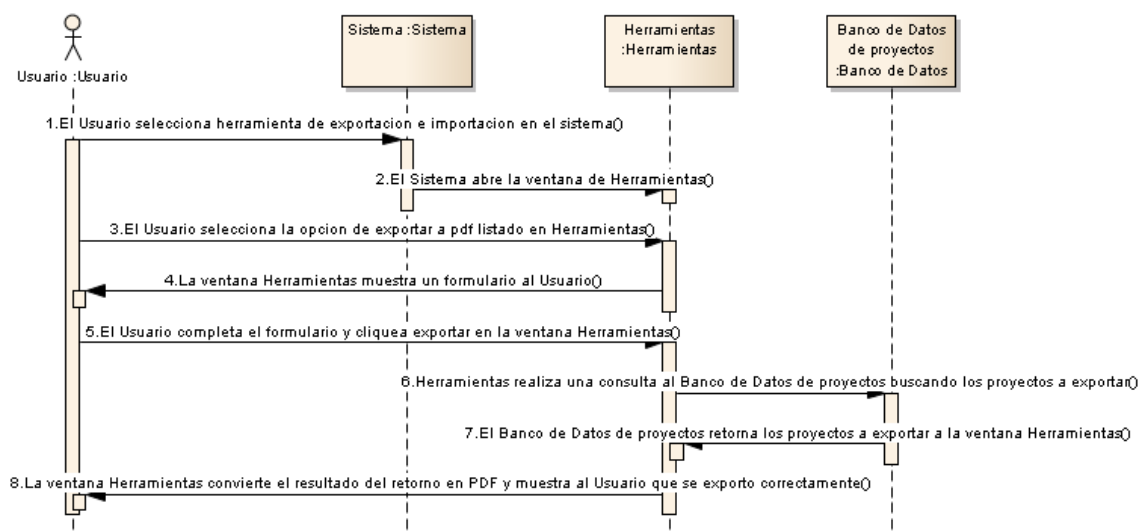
Usuario :Usuario

Sistema :Sistema

Herramientas :Herramientas

Banco de Datos de proyectos :Banco de Datos

1.El Usuario selecciona herramienta de exportacion e importacion en el sistema()

2.El Sistema abre la ventana de Herramientas()

3.El Usuario selecciona la opcion de exportar a pdf listado en Herramientas()

4.La ventana Herramientas muestra un formulario al Usuario()

5.El Usuario completa el formulario y cliquea exportar en la ventana Herramientas()

6.Herramientas realiza una consulta al Banco de Datos de proyectos buscando los proyectos a exportar()

7.El Banco de Datos de proyectos retorna los proyectos a exportar a la ventana Herramientas()

8.La ventana Herramientas convierte el resultado del retorno en PDF y muestra al Usuario que se exporto correctamente()